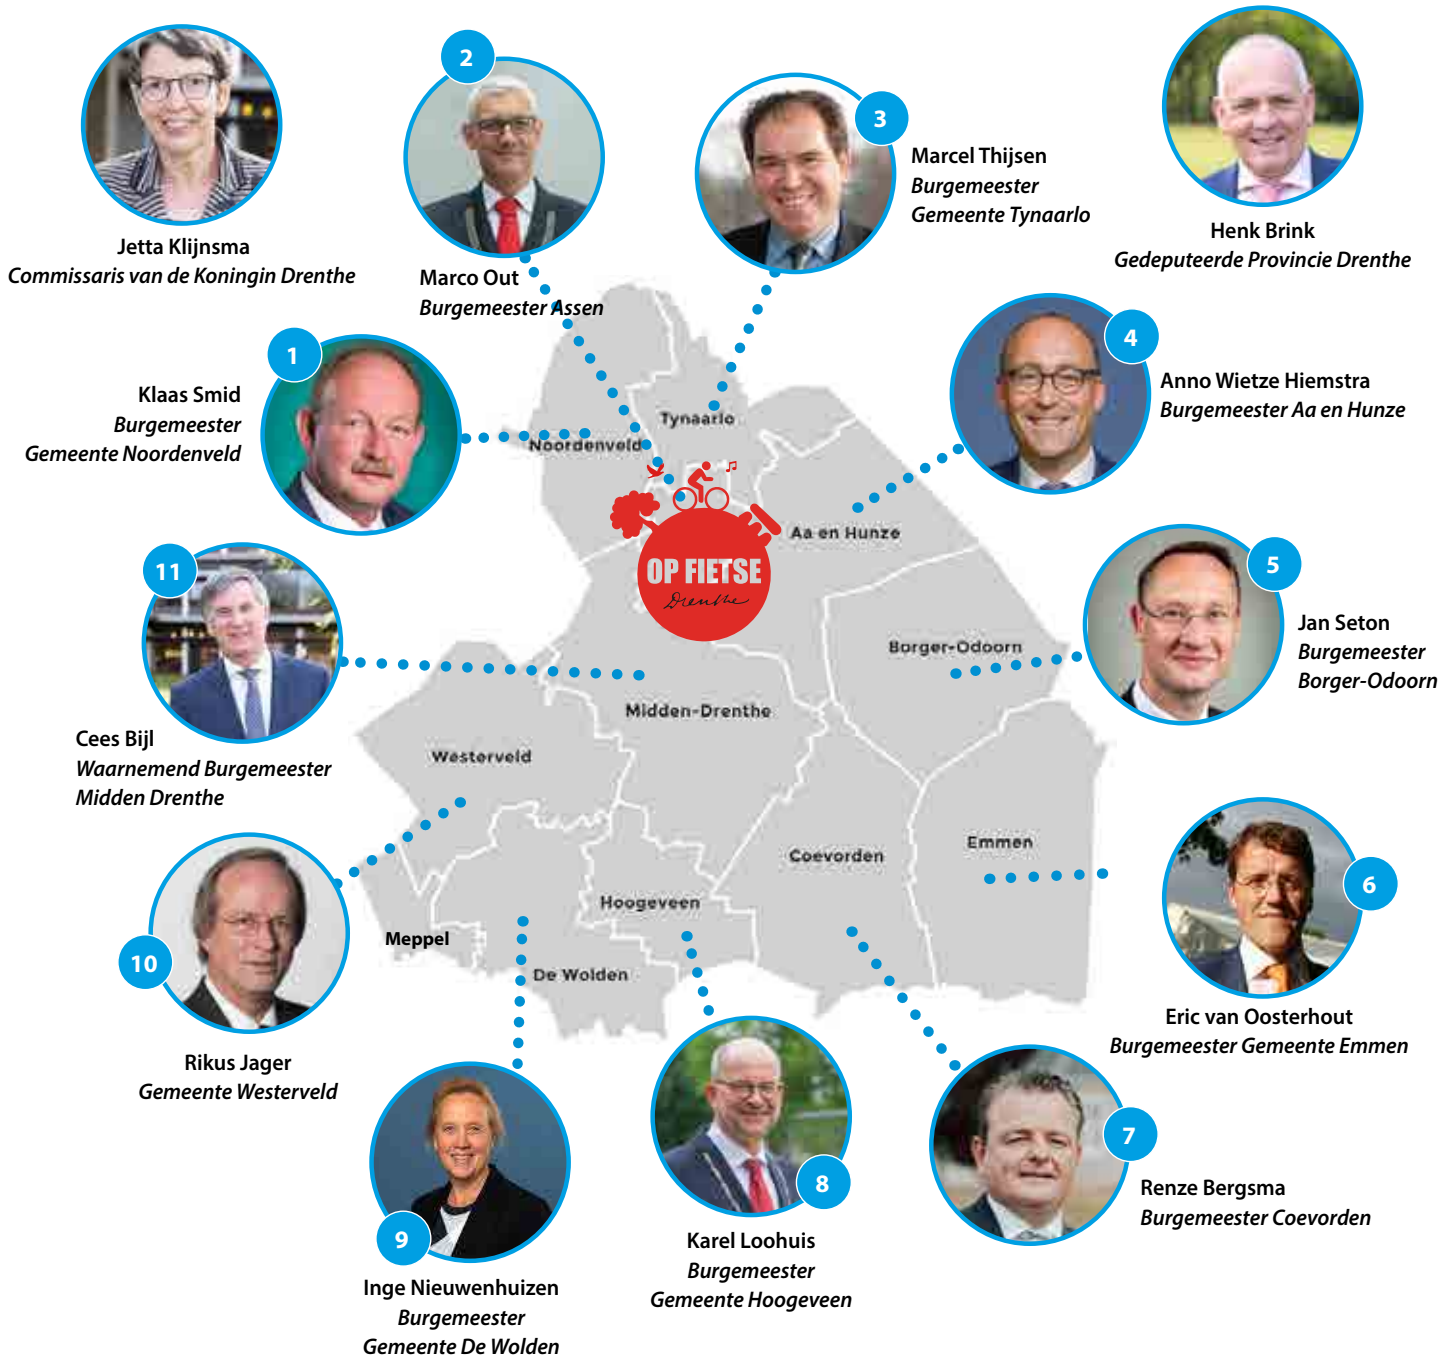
Jetta Klijnsma
Commissaris van de Koningin Drenthe

2
Marco Out
Burgemeester Assen

3
Marcel Thijsen
Burgemeester
Gemeente Tynaarlo

Henk Brink
Gedeputeerde Provincie Drenthe

1
Klaas Smid
Burgemeester
Gemeente Noordenveld

4
Anno Wietze Hiemstra
Burgemeester Aa en Hunze

11
Cees Bijl
Waarnemend Burgemeester
Midden Drenthe

5
Jan Seton
Burgemeester
Borger-Odoorn

Tynaarlo
Noordenveld
OP FIETSE
Drenthe
Aa en Hunze
Borger-Odoorn
Midden-Drenthe
Westerveld
Emmen
Coevorden
Hoogeveen
Meppel
De Wolden

10
Rikus Jager
Gemeente Westerveld

6
Eric van Oosterhout
Burgemeester Gemeente Emmen

9
Inge Nieuwenhuizen
Burgemeester
Gemeente De Wolden

8
Karel Loohuis
Burgemeester
Gemeente Hoogeveen

7
Renze Bergsma
Burgemeester Coevorden